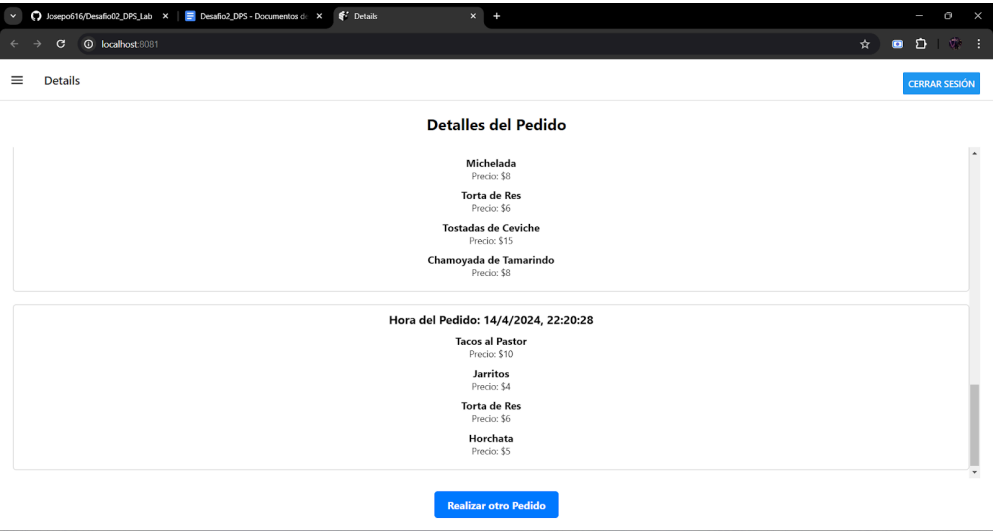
Josepo616/Desafio02_DPS_Lab
Desafio2_DPS - Documentos d
Details
localhost:8081

Details
CERRAR SESIÓN

Detalles del Pedido

Michelada
Precio: $8
Torta de Res
Precio: $6
Tostadas de Ceviche
Precio: $15
Chamoyada de Tamarindo
Precio: $8

Hora del Pedido: 14/4/2024, 22:20:28
Tacos al Pastor
Precio: $10
Jarritos
Precio: $4
Torta de Res
Precio: $6
Horchata
Precio: $5

Realizar otro Pedido